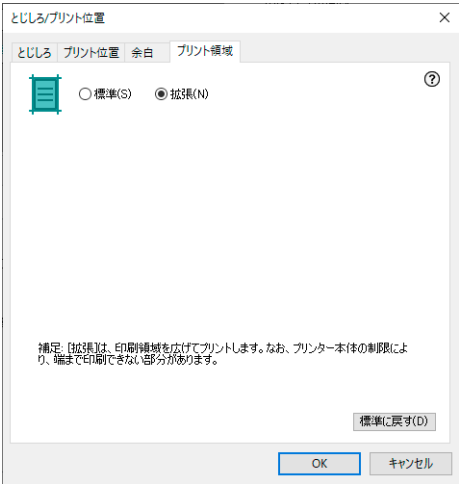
とじしろ/プリント位置

×

とじしろ プリント位置 余白 プリント領域

?

○標準(S) ◉拡張(N)

補足: [拡張]は、印刷領域を広げてプリントします。なお、プリンター本体の制限により、端まで印刷できない部分があります。

標準に戻す(D)

OK キャンセル